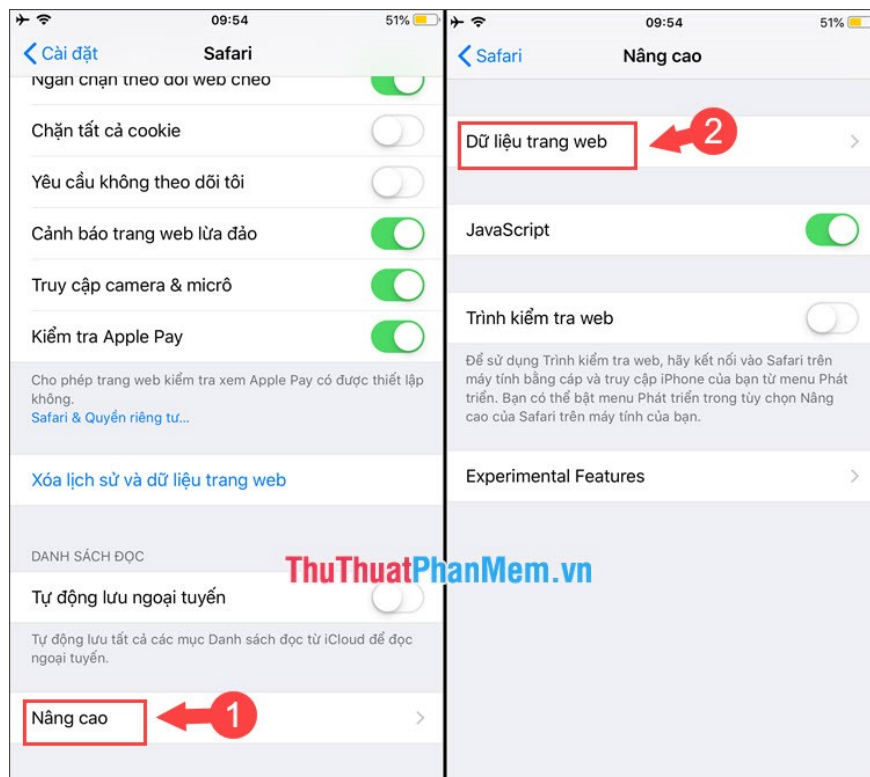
09:54
51%
Cài đặt
Safari
Ngăn chặn theo dõi web chéo
Chặn tất cả cookie
Yêu cầu không theo dõi tôi
Cảnh báo trang web lừa đảo
Truy cập camera & micrô
Kiểm tra Apple Pay
Cho phép trang web kiểm tra xem Apple Pay có được thiết lập không.
Safari & Quyền riêng tư...

Xóa lịch sử và dữ liệu trang web

DANH SÁCH ĐỌC
Tự động lưu ngoại tuyến
Tự động lưu tất cả các mục Danh sách đọc từ iCloud để đọc ngoại tuyến.

Nâng cao
1

09:54
51%
Safari
Nâng cao
Dữ liệu trang web
2
JavaScript
Trình kiểm tra web
Để sử dụng Trình kiểm tra web, hãy kết nối vào Safari trên máy tính bằng cáp và truy cập iPhone của bạn từ menu Phát triển. Bạn có thể bật menu Phát triển trong tùy chọn Nâng cao của Safari trên máy tính của bạn.
Experimental Features

ThuThuatPhanMem.vn